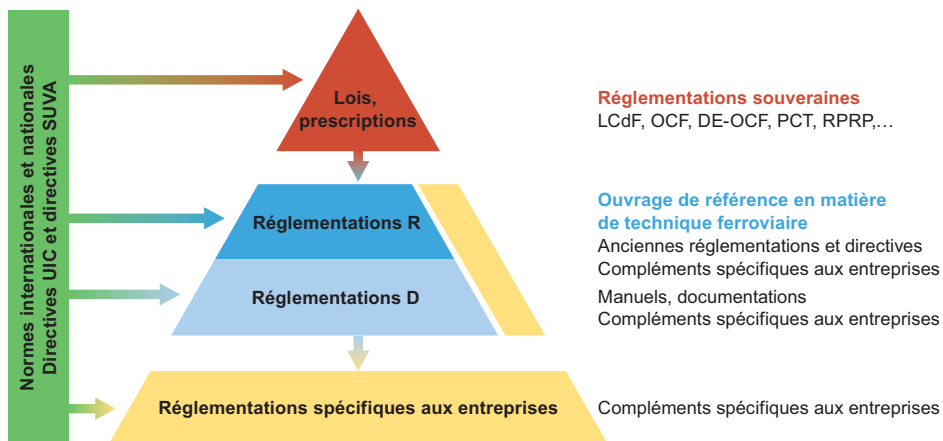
Normes internationales et nationales
Directives UIC et directives SUVA

Lois, prescriptions

Réglementations R

Réglementations D

Réglementations spécifiques aux entreprises

Réglementations souveraines
LCdF, OCF, DE-OCF, PCT, RPRP,…

Ouvrage de référence en matière de technique ferroviaire
Anciennes réglementations et directives
Compléments spécifiques aux entreprises

Manuels, documentations
Compléments spécifiques aux entreprises

Compléments spécifiques aux entreprises